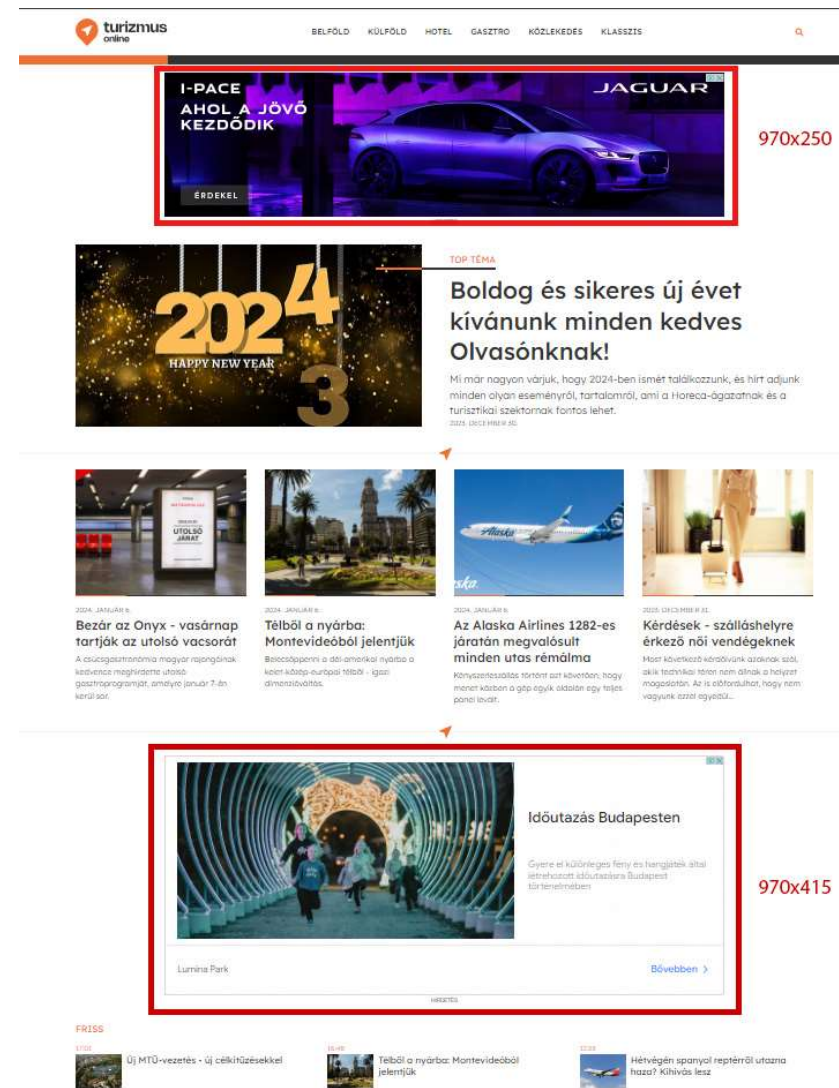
turizmus online

BELFÖLD KÜLFÖLD HOTEL GASZTRO KÖZLEKEDÉS KLASSZIS

I-PACE
AHOL A JÖVŐ KEZDŐDIK
JAGUAR
ÉRDEKEL

970x250

2024
HAPPY NEW YEAR

TOP TÉMA

Boldog és sikeres új évet kívánunk minden kedves Olvasónknak!

Mi már nagyon várjuk, hogy 2024-ben ismét találkozzunk, és hírt adjunk minden olyan eseményről, tartalomról, ami a Horeca-ágazatnak és a turisztikai szektornak fontos lehet.
2023. DECEMBER 30.

UTOLSÓ JÁRAT

2024. JANUÁR 6.
Bezár az Onyx - vasárnap tartják az utolsó vacsorát
A csúcsgasztronómia magyar zászlóshajójának kedvence meghirdette utolsó gasztroprogramját, amelyre január 7-én kerül sor.

2024. JANUÁR 6.
Télből a nyárba: Montevideóból jelentjük
Betekintés a dél-amerikai nyárba a kelet-közép-európai télből - igazi dimenzióváltás.

2024. JANUÁR 6.
Az Alaska Airlines 1282-es járatán megvalósult minden utas rémálma
Kényszerleszállás történt azt követően, hogy menet közben a gép egyik oldalán egy teljes panel levált.

2023. DECEMBER 31.
Kérdések - szálláshelyre érkező női vendégeknek
Most következő kérdéseink azoknak szól, akik technikai téren nem állnak a helyzet magaslatán. Az is előfordulhat, hogy nem vagyunk ezzel egyedül...

Időutazás Budapesten

Gyere el különleges fény és hangjáték által létrehozott időutazásra Budapest történelmében

Lumina Park

Bővebben >

HIRDETÉS

970x415

FRISS

17:02
Új MTÜ-vezetés - új célkitűzésekkel

16:49
Télből a nyárba: Montevideóból jelentjük

12:38
Hétvégén spanyol reptérről utazna haza? Kihívás lesz